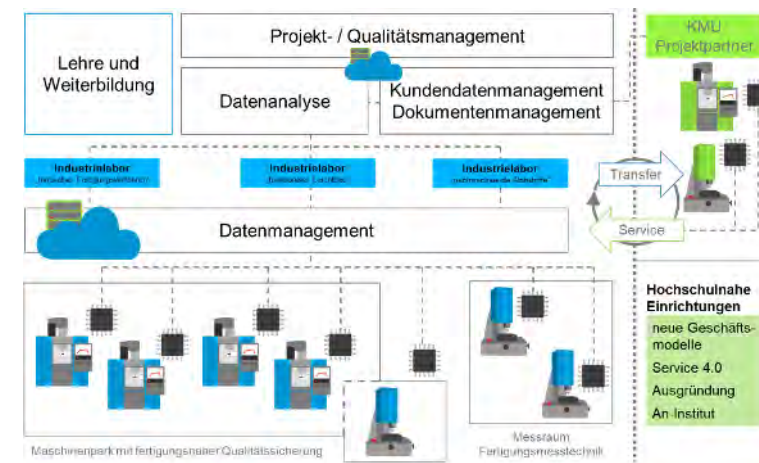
Lehre und Weiterbildung

Projekt- / Qualitätsmanagement

Datenanalyse

Kundendatenmanagement Dokumentenmanagement

KMU Projektpartner

Industrielabor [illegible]

Industrielabor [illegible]

Industrielabor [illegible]

Transfer

Service

Datenmanagement

Hochschulnahe Einrichtungen

neue Geschäftsmodelle

Service 4.0

Ausgründung

An-Institut

Maschinenpark mit fertigungsnaher Qualitätssicherung

Messraum Fertigungsmesstechnik